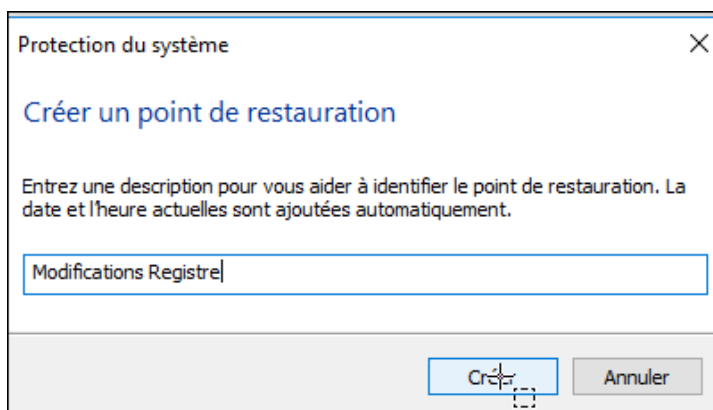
Protection du système

×

Créer un point de restauration

Entrez une description pour vous aider à identifier le point de restauration. La date et l'heure actuelles sont ajoutées automatiquement.

Modifications Registre

Cr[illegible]

Annuler